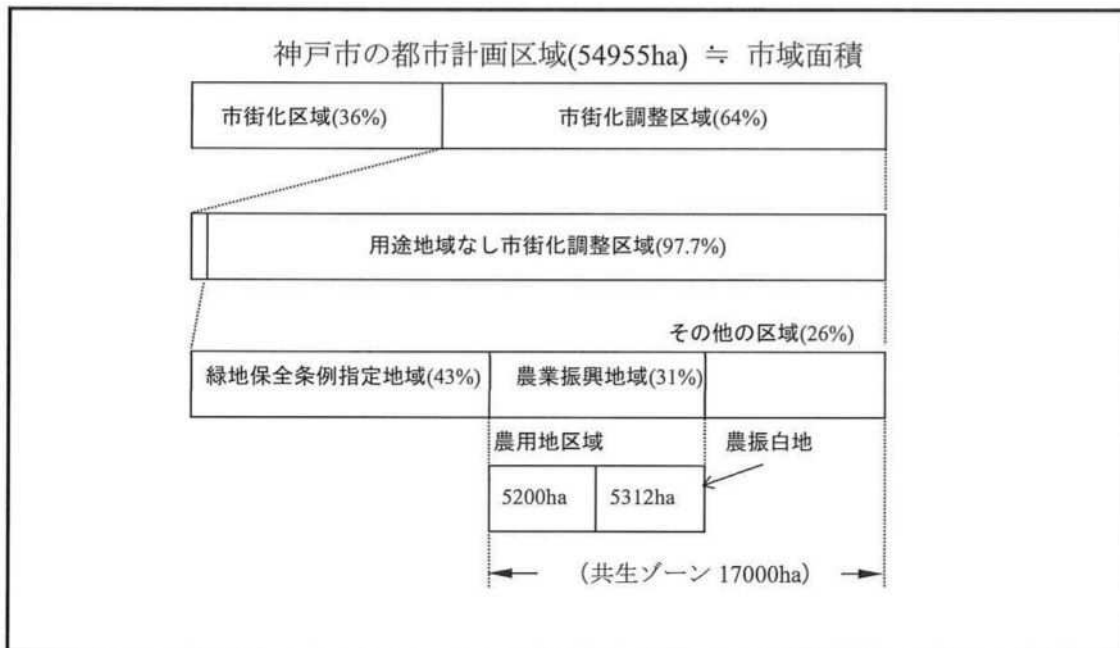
神戸市の都市計画区域(54955ha) ≒ 市域面積

市街化区域(36%)

市街化調整区域(64%)

用途地域なし市街化調整区域(97.7%)

その他の区域(26%)

緑地保全条例指定地域(43%)

農業振興地域(31%)

農用地区域

農振白地

5200ha

5312ha

(共生ゾーン 17000ha)